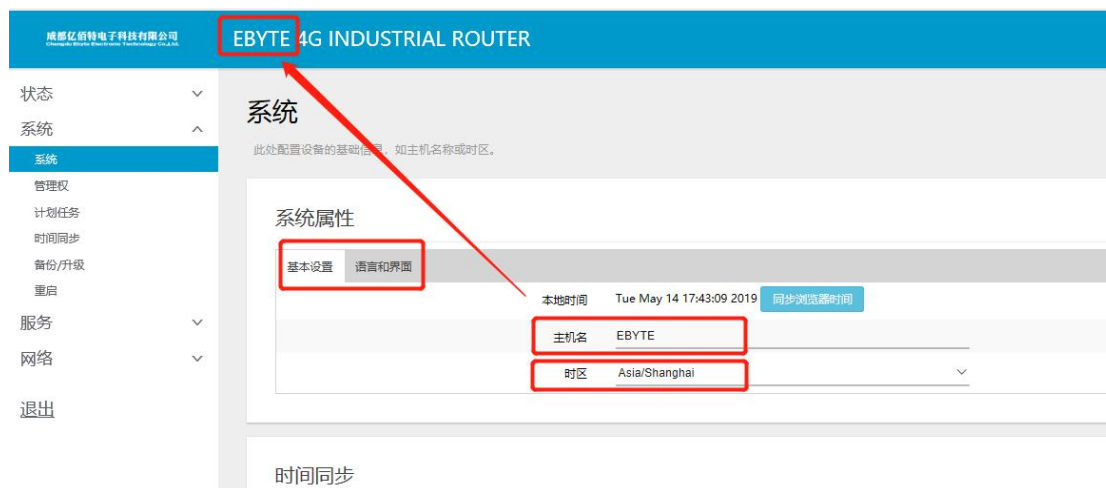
成都亿佰特电子科技有限公司
Chengdu Ebyte Electronic Technology Co.,Ltd.

EBYTE 4G INDUSTRIAL ROUTER

状态
系统
系统
管理权
计划任务
时间同步
备份/升级
重启
服务
网络
退出

系统
此处配置设备的基础信息，如主机名称或时区。

系统属性
基本设置 语言和界面
本地时间 Tue May 14 17:43:09 2019 同步浏览器时间
主机名 EBYTE
时区 Asia/Shanghai

时间同步